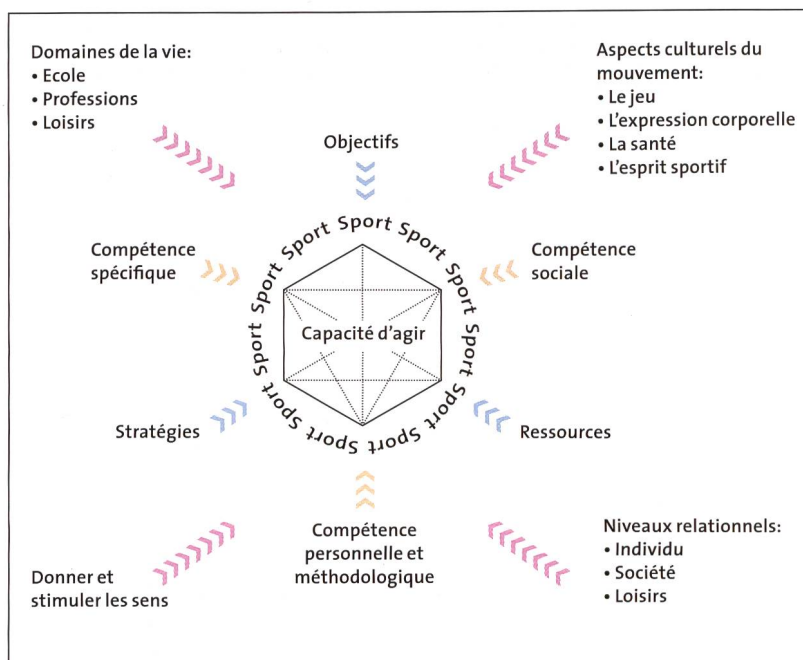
Domaines de la vie:
• Ecole
• Professions
• Loisirs

Aspects culturels du mouvement:
• Le jeu
• L'expression corporelle
• La santé
• L'esprit sportif

Objectifs

Compétence spécifique

Sport Sport Sport Sport Sport Sport Sport Sport Sport Sport Sport

Capacité d'agir

Compétence sociale

Stratégies

Ressources

Compétence personnelle et méthodologique

Donner et stimuler les sens

Niveaux relationnels:
• Individu
• Société
• Loisirs